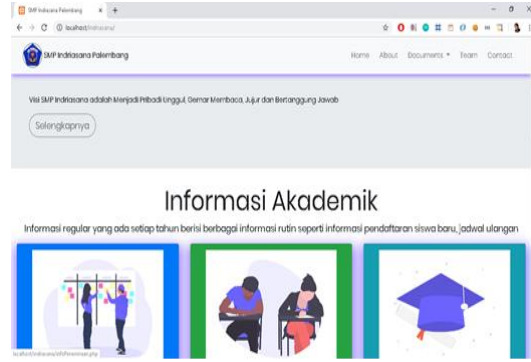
SMP Indriasana Palembang
localhost/indriasana/

SMP Indriasana Palembang

Home About Documents ▾ Team Contact

Visi SMP Indriasana adalah Menjadi Pribadi Unggul, Gemar Membaca, Jujur dan Bertanggung Jawab

Selengkapnya

Informasi Akademik

Informasi regular yang ada setiap tahun berisi berbagai informasi rutin seperti informasi pendaftaran siswa baru, jadwal ulangan

localhost/indriasana/infoPenerimaan.php